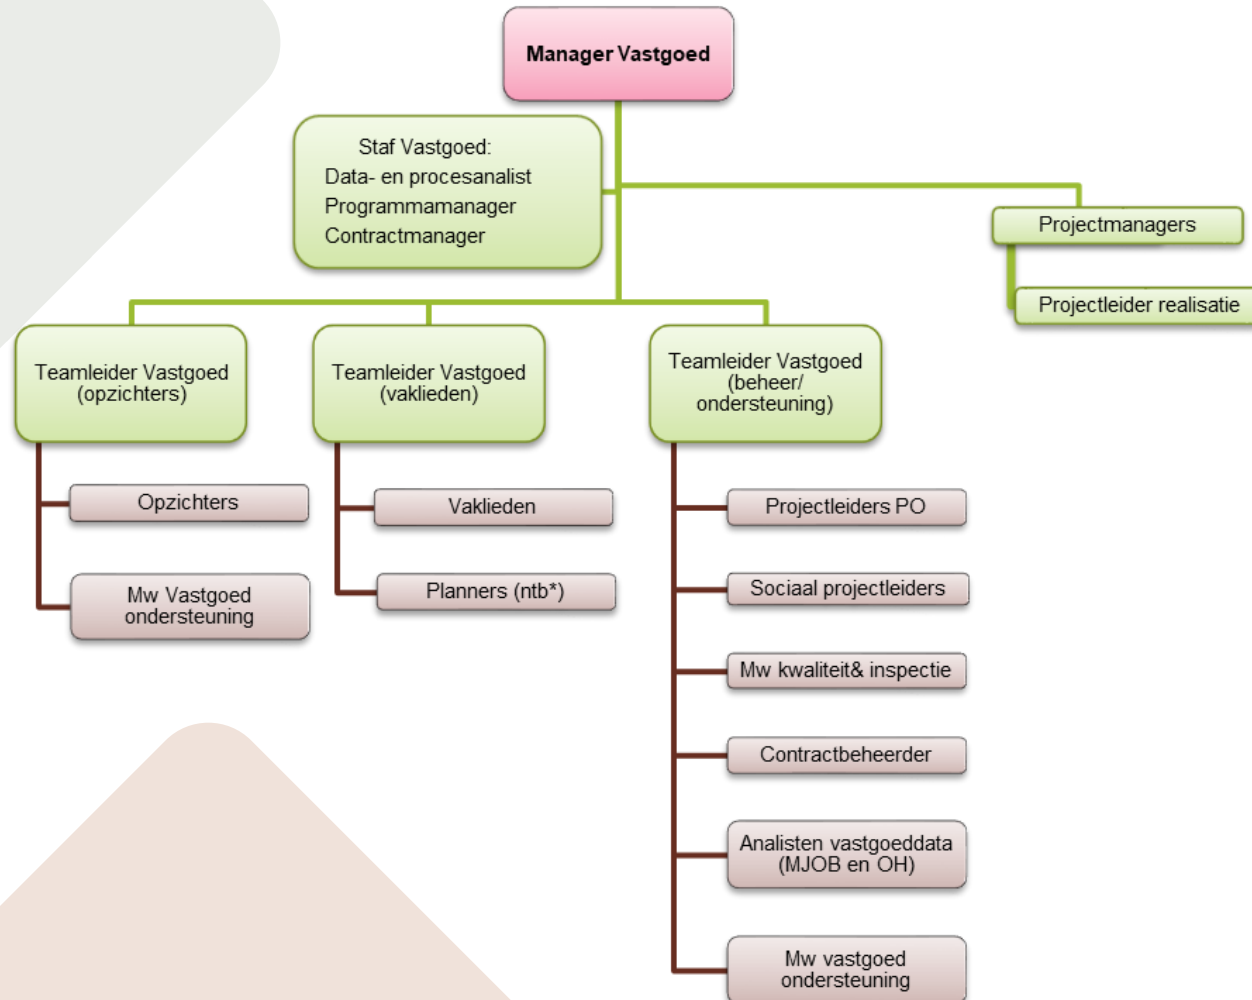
Manager Vastgoed

Staf Vastgoed:
Data- en procesanalist
Programmamanager
Contractmanager

Projectmanagers

Projectleider realisatie

Teamleider Vastgoed (opzichters)

Teamleider Vastgoed (vaklieden)

Teamleider Vastgoed (beheer/ ondersteuning)

Opzichters

Mw Vastgoed ondersteuning

Vaklieden

Planners (ntb*)

Projectleiders PO

Sociaal projectleiders

Mw kwaliteit& inspectie

Contractbeheerder

Analisten vastgoeddata (MJOB en OH)

Mw vastgoed ondersteuning